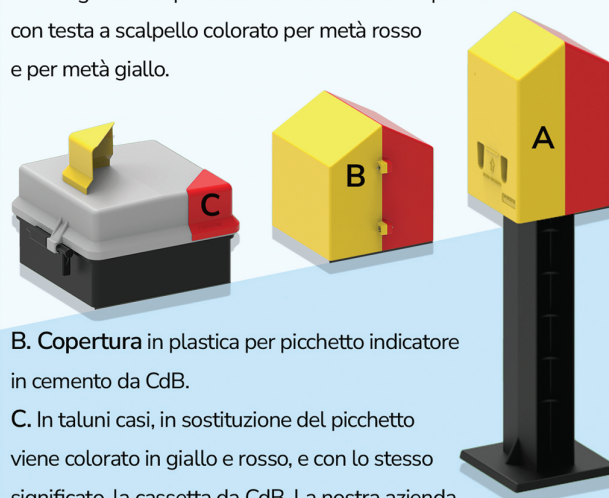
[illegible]
con testa a scalpello colorato per metà rosso e per metà giallo.

A

B

C

B. Copertura in plastica per picchetto indicatore in cemento da CdB.

C. In taluni casi, in sostituzione del picchetto viene colorato in giallo e rosso, e con lo stesso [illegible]